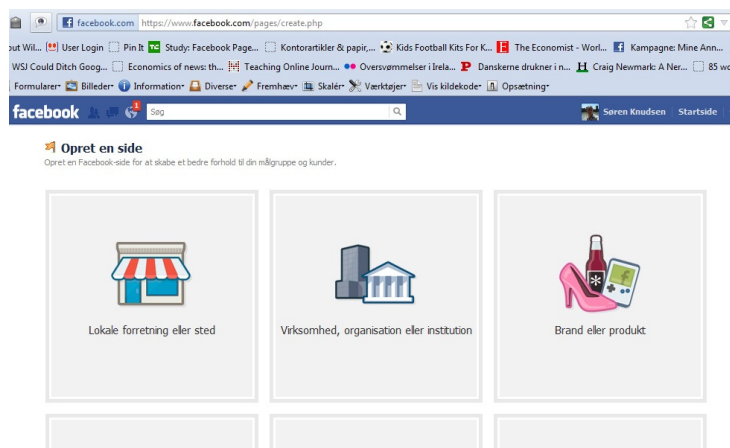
facebook.com https://www.facebook.com/pages/create.php

out Wil... User Login Pin It Study: Facebook Page... Kontorartikler & papir,... Kids Football Kits For K... The Economist - Worl... Kampagne: Mine Ann...

WSJ Could Ditch Goog... Economics of news: th... Teaching Online Journ... Oversvømmelser i Irela... Danskerne drukner i n... Craig Newmark: A Ner... 85 wo

Formularer Billeder Information Diverse Fremhæv Skalér Værktøjer Vis kildekode Opsætning

facebook 1 Søg Søren Knudsen Startside

Opret en side

Opret en Facebook-side for at skabe et bedre forhold til din målgruppe og kunder.

Lokale forretning eller sted

Virksomhed, organisation eller institution

Brand eller produkt